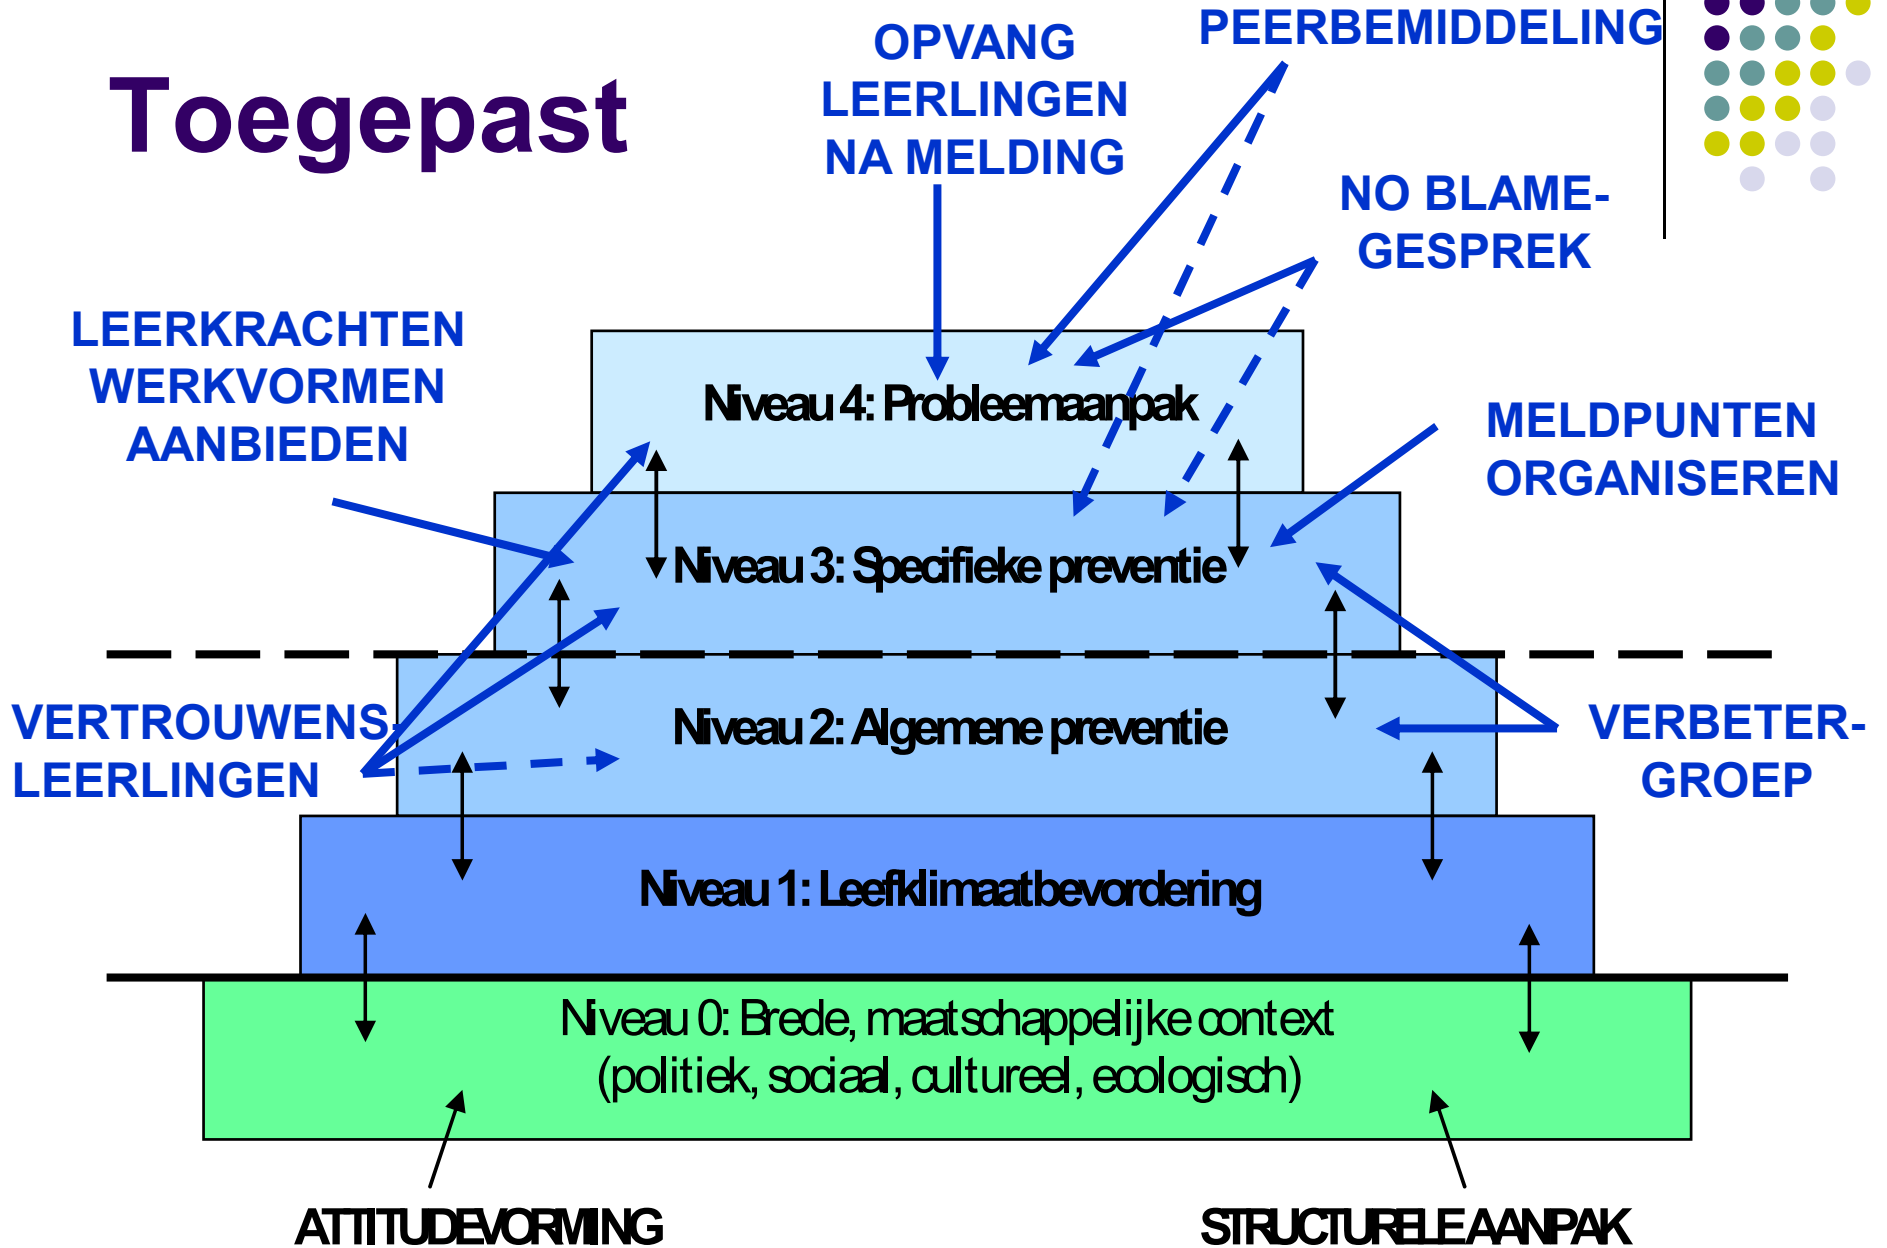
Toegepast

OPVANG LEERLINGEN NA MELDING

PEERBEMIDDELING

NO BLAME-GESPREK

LEERKRACHTEN WERKVORMEN AANBIEDEN

MELDPUNTEN ORGANISEREN

Niveau 4: Probleemaanpak

Niveau 3: Specifieke preventie

Niveau 2: Algemene preventie

VERTROUWENS-LEERLINGEN

VERBETER-GROEP

Niveau 1: Leefklimaatbevordering

Niveau 0: Brede, maatschappelijke context (politiek, sociaal, cultureel, ecologisch)

ATTITUDEVORMING

STRUCTURELE AANPAK